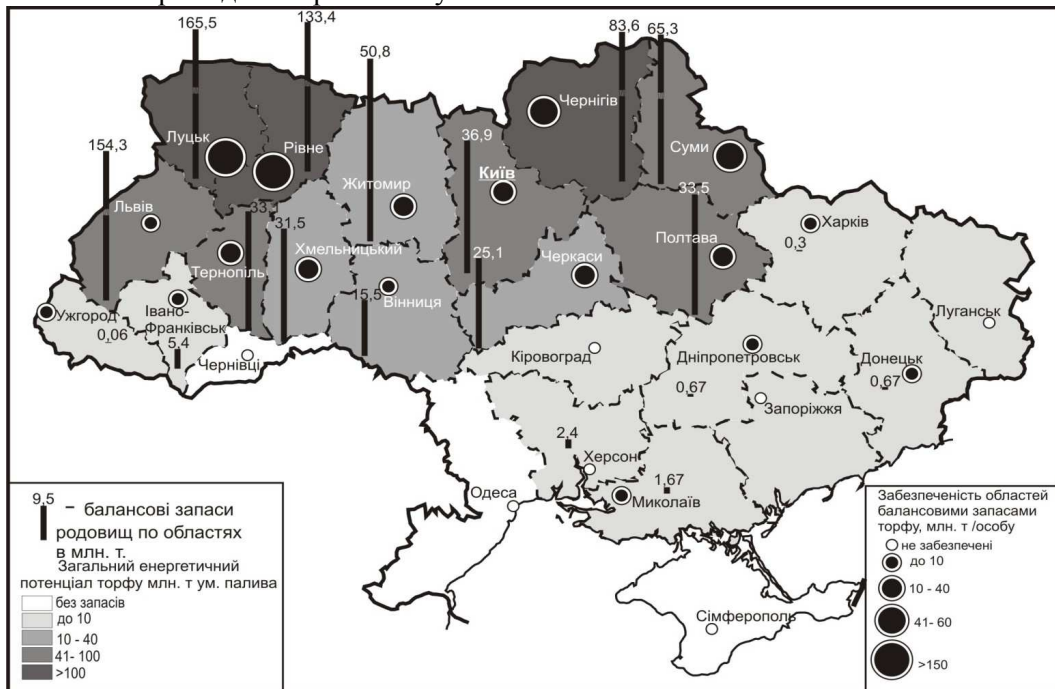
165,5
133,4
50,8
83,6
65,3
154,3
Луцьк
Рівне
Чернігів
Суми
36,9
Київ
Житомир
Львів
33
31,5
33,5
Хмельницький
Полтава
Харків
0,3
Тернопіль
25,1
Черкаси
15,5
Вінниця
Ужгород
Івано-Франківськ
0,06
5,4
Чернівці
Кіровоград
Дніпропетровськ
Луганськ
Донецьк
0,67
0,67
Запоріжжя
2,4
Херсон
1,67
Одеса
Миколаїв
Сімферополь

9,5 – балансові запаси родовищ по областях в млн. т.

Загальний енергетичний потенціал торфу млн. т ум. палива
без запасів
до 10
10 - 40
41- 100
>100

Забезпеченість областей балансовими запасами торфу, млн. т /особу
не забезпечені
до 10
10 - 40
41- 60
>150